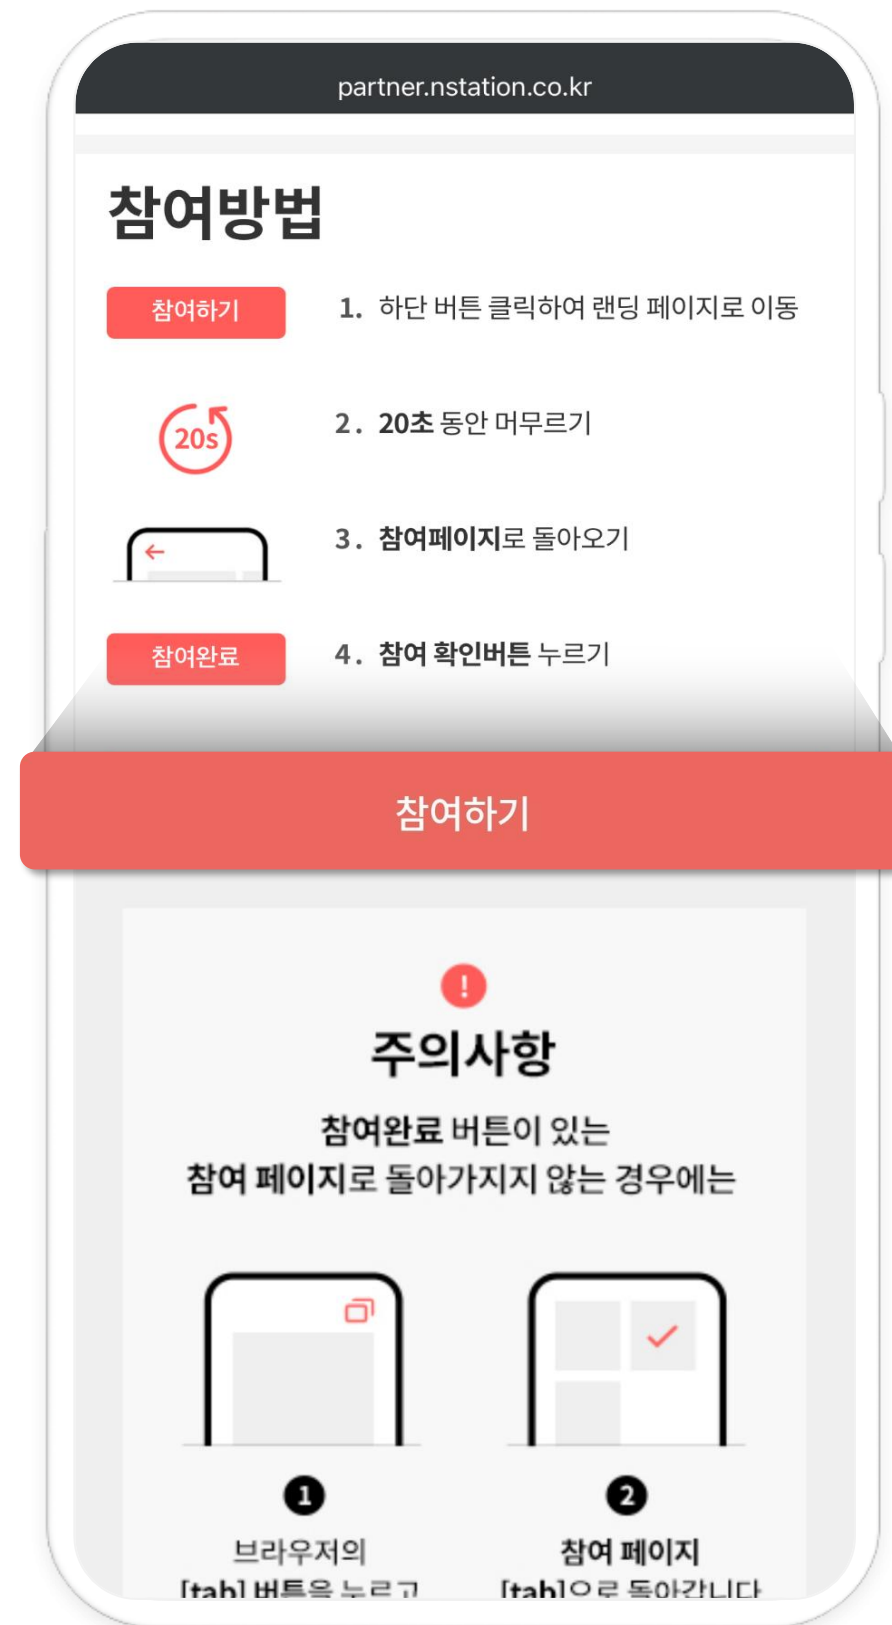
partner.nstation.co.kr

참여방법

참여하기

1. 하단 버튼 클릭하여 랜딩 페이지로 이동

20s

2. 20초 동안 머무르기

3. 참여페이지로 돌아오기

참여완료

4. 참여 확인버튼 누르기

참여하기

!

주의사항

참여완료 버튼이 있는
참여 페이지로 돌아가지지 않는 경우에는

1

브라우저의
[tab] 버튼을 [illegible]

2

참여 페이지
[tab]으로 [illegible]